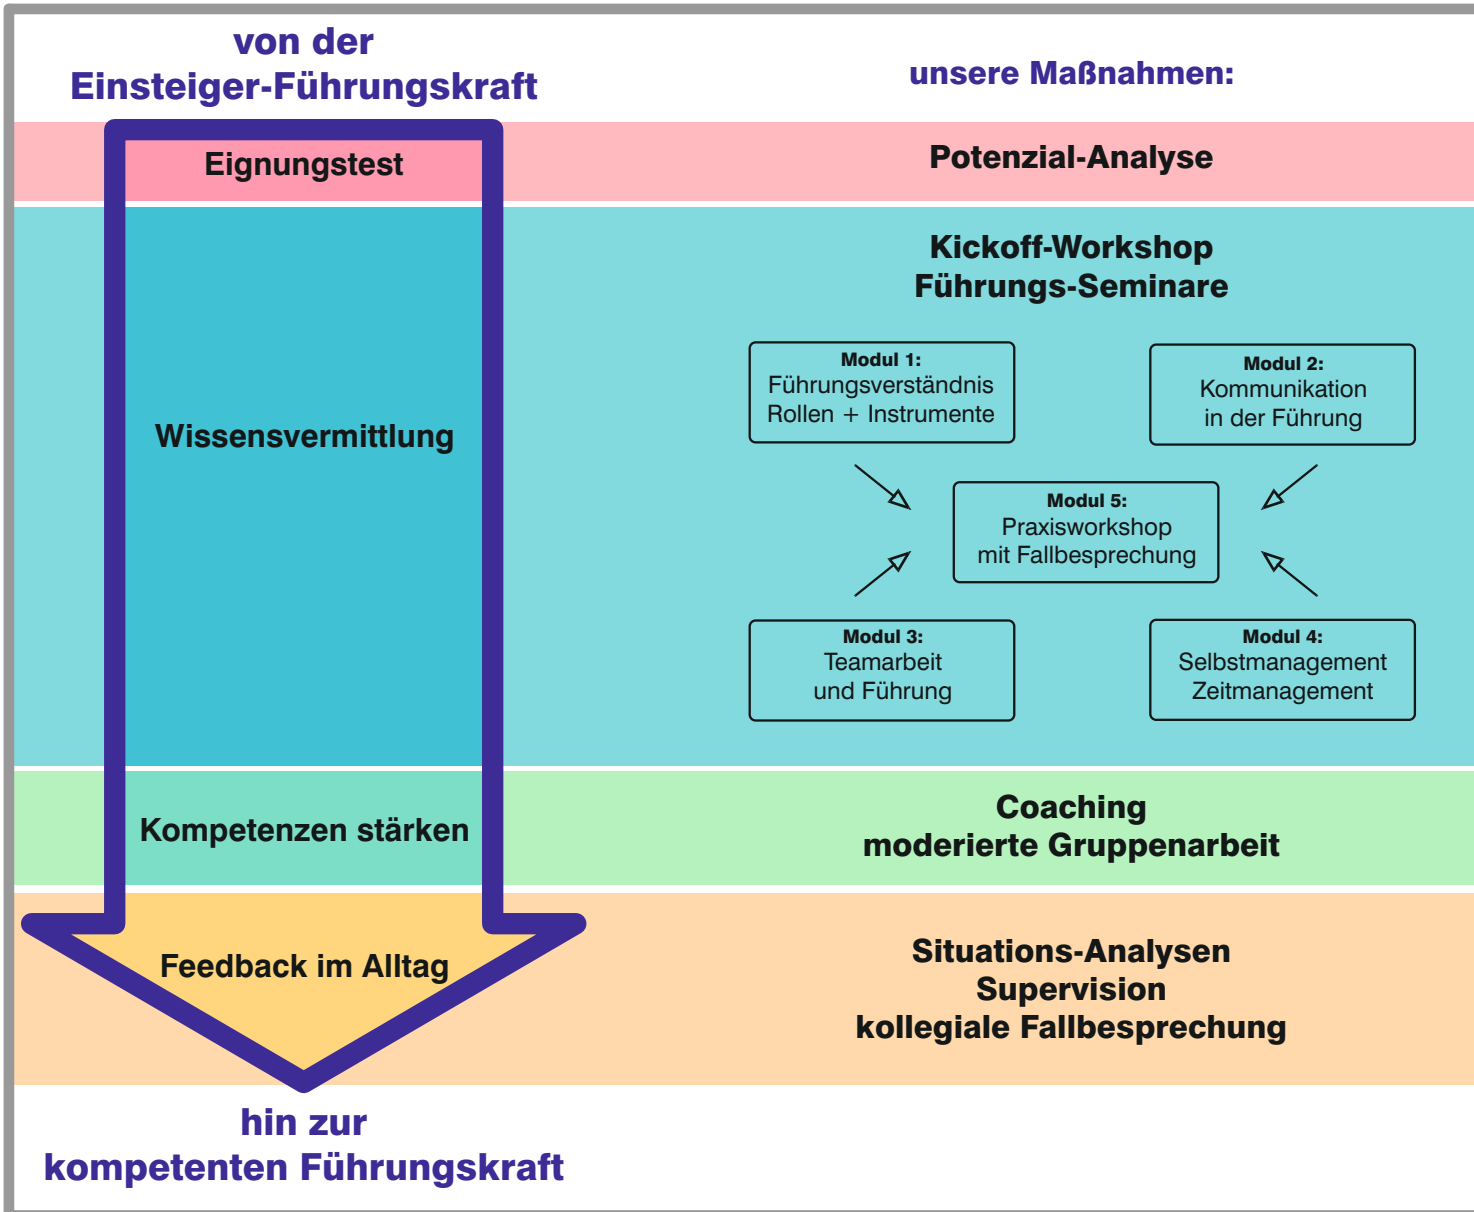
von der
Einsteiger-Führungskraft

unsere Maßnahmen:

Eignungstest

Potenzial-Analyse

Wissensvermittlung

Kickoff-Workshop
Führungs-Seminare

Modul 1:
Führungsverständnis
Rollen + Instrumente

Modul 2:
Kommunikation
in der Führung

Modul 5:
Praxisworkshop
mit Fallbesprechung

Modul 3:
Teamarbeit
und Führung

Modul 4:
Selbstmanagement
Zeitmanagement

Kompetenzen stärken

Coaching
moderierte Gruppenarbeit

Feedback im Alltag

Situations-Analysen
Supervision
kollegiale Fallbesprechung

hin zur
kompetenten Führungskraft